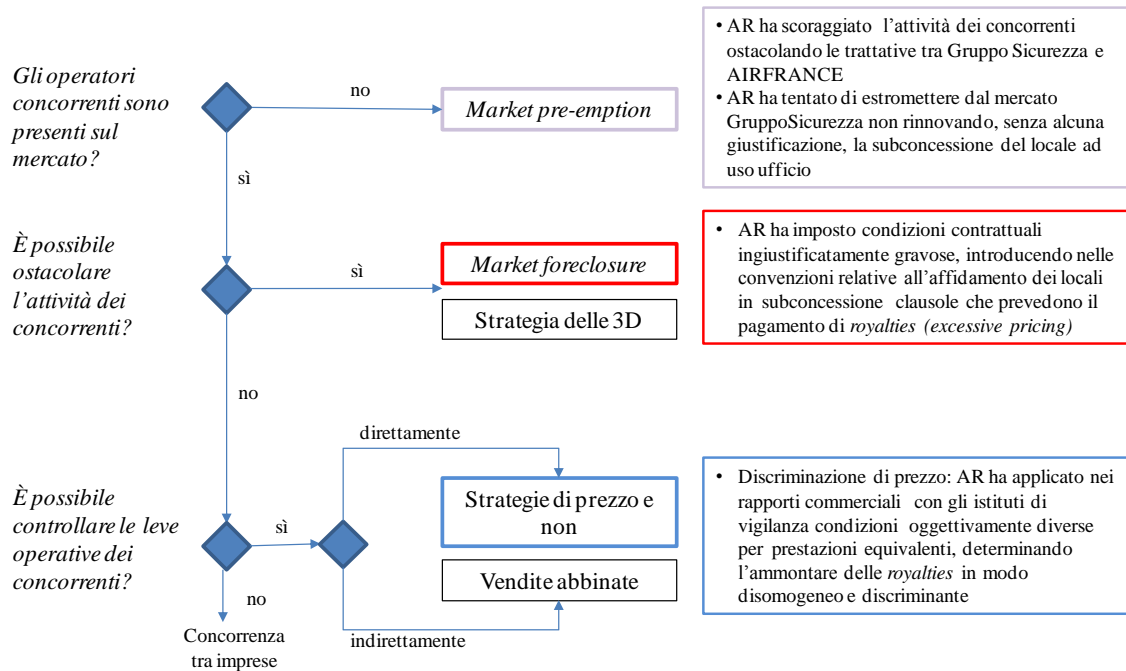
Gli operatori concorrenti sono presenti sul mercato?

no

Market pre-emption

• AR ha scoraggiato l'attività dei concorrenti ostacolando le trattative tra Gruppo Sicurezza e AIRFRANCE
• AR ha tentato di estromettere dal mercato GruppoSicurezza non rinnovando, senza alcuna giustificazione, la subconcessione del locale ad uso ufficio

sì

È possibile ostacolare l'attività dei concorrenti?

sì

Market foreclosure

Strategia delle 3D

• AR ha imposto condizioni contrattuali ingiustificatamente gravose, introducendo nelle convenzioni relative all'affidamento dei locali in subconcessione clausole che prevedono il pagamento di royalties (excessive pricing)

no

direttamente

È possibile controllare le leve operative dei concorrenti?

sì

Strategie di prezzo e non

Vendite abbinate

• Discriminazione di prezzo: AR ha applicato nei rapporti commerciali con gli istituti di vigilanza condizioni oggettivamente diverse per prestazioni equivalenti, determinando l'ammontare delle royalties in modo disomogeneo e discriminante

no

Concorrenza tra imprese

indirettamente